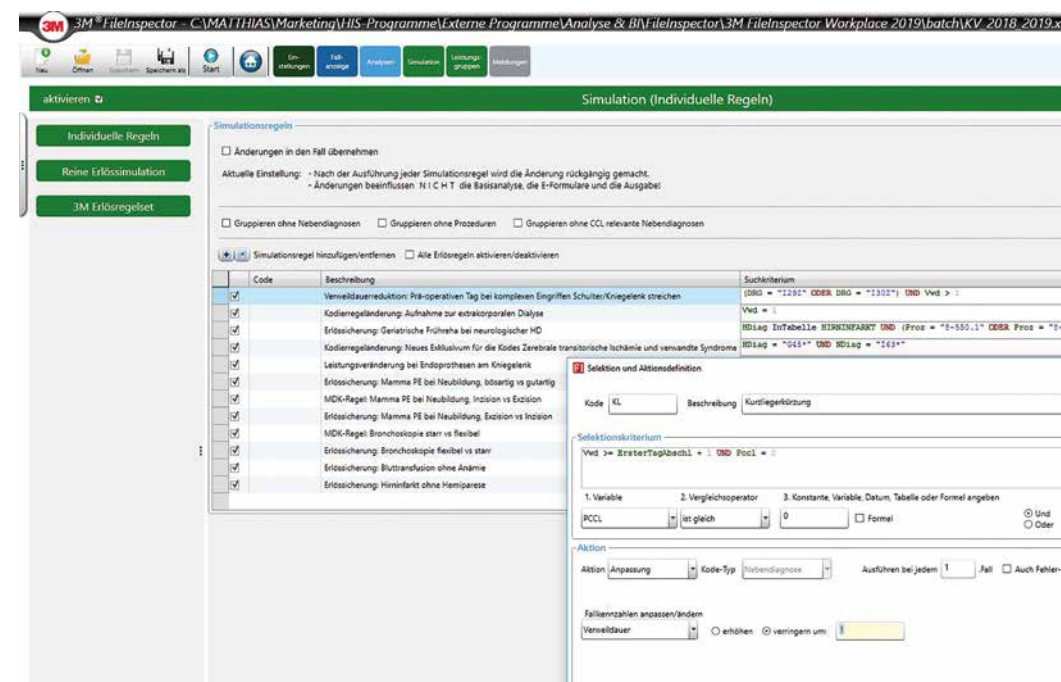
3M 3M® FileInspector - C:\MATTHIAS\Marketing\HIS-Programme\Externe Programme\Analyse & BI\FileInspector\3M FileInspector Workplace 2019\batch\KV_2018_2019.x

Neu Öffnen Speichern Speichern als Start Einstellungen Fallanzeige Analysen Simulation Leistungsgruppen Meldungen

aktivieren

Simulation (Individuelle Regeln)

Individuelle Regeln
Reine Erlössimulation
3M Erlösregelset

Simulationsregeln

☐ Änderungen in den Fall übernehmen

Aktuelle Einstellung: - Nach der Ausführung jeder Simulationsregel wird die Änderung rückgängig gemacht.
- Änderungen beeinflussen N I C H T die Basisanalyse, die E-Formulare und die Ausgabe!

☐ Gruppieren ohne Nebendiagnosen ☐ Gruppieren ohne Prozeduren ☐ Gruppieren ohne CCL relevante Nebendiagnosen

Simulationsregel hinzufügen/entfernen ☐ Alle Erlösregeln aktivieren/deaktivieren

| | Code | Beschreibung | Suchkriterium |
|---|---|---|---|
| ☑ | | Verweildauerreduktion: Prä-operativen Tag bei komplexen Eingriffen Schulter/Kniegelenk streichen | (DRG = "I29Z" ODER DRG = "I30Z") UND Vwd > 1 |
| ☑ | | Kodierregeländerung: Aufnahme zur extracorporalen Dialyse | Vwd = 1 |
| ☑ | | Erlössicherung: Geriatrische Frühreha bei neurologischer HD | HDiag InTabelle HIRNINFARKT UND (Proz = "8-550.1" ODER Proz = "8- |
| ☑ | | Kodierregeländerung: Neues Exklusivum für die Kodes Zerebrale transitorische Ischämie und verwandte Syndrome | HDiag = "G45*" UND NDiag = "I63*" |
| ☑ | | Leistungsveränderung bei Endoprothesen am Kniegelenk | |
| ☑ | | Erlössicherung: Mamma PE bei Neubildung, bösartig vs gutartig | |
| ☑ | | MDK-Regel: Mamma PE bei Neubildung, Inzision vs Exzision | |
| ☑ | | Erlössicherung: Mamma PE bei Neubildung, Exzision vs Inzision | |
| ☑ | | MDK-Regel: Bronchoskopie starr vs flexibel | |
| ☑ | | Erlössicherung: Bronchoskopie flexibel vs starr | |
| ☑ | | Erlössicherung: Bluttransfusion ohne Anämie | |
| ☑ | | Erlössicherung: Hirninfarkt ohne Hemiparese | |

Selektion und Aktionsdefinition

Kode KL Beschreibung Kurzliegerkürzung

Selektionskriterium

Vwd >= ErsterTagAbschl + 1 UND Pccl = 0

1. Variable 2. Vergleichsoperator 3. Konstante, Variable, Datum, Tabelle oder Formel angeben
PCCL ist gleich 0 ☐ Formel ⦿ Und ○ Oder

Aktion

Aktion Anpassung Kode-Typ Nebendiagnose Ausführen bei jedem 1 .Fall ☐ Auch Fehler-

Fallkennzahlen anpassen/ändern
Verweildauer ○ erhöhen ⦿ verringern um 1